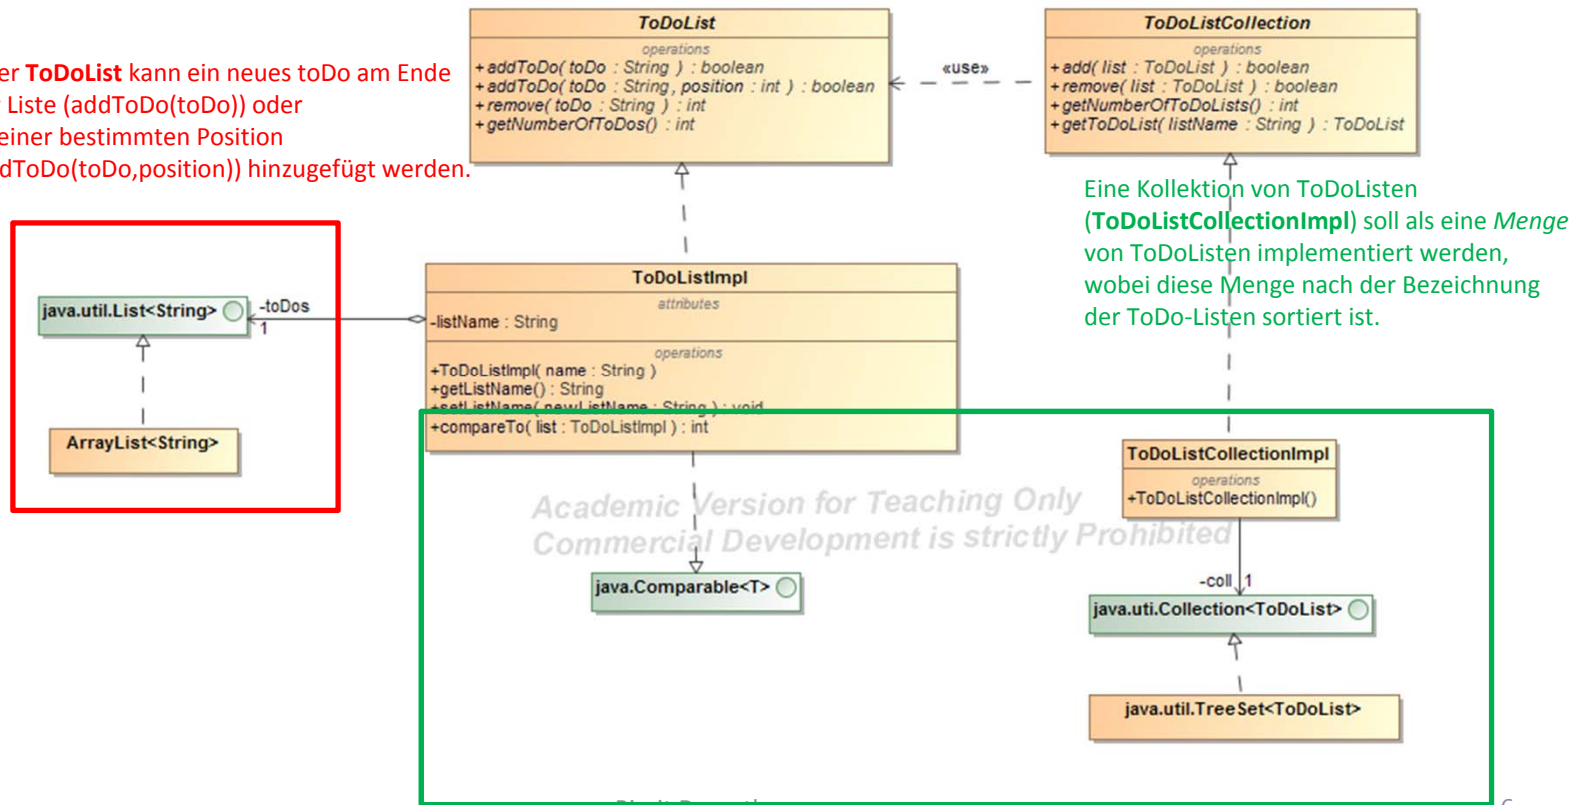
er **ToDoList** kann ein neues toDo am Ende Liste (addToDo(toDo)) oder einer bestimmten Position dToDo(toDo,position)) hinzugefügt werden.

ToDoList
operations
+addToDo( toDo : String ) : boolean
+addToDo( toDo : String, position : int ) : boolean
+remove( toDo : String ) : int
+getNumberOfToDos() : int

«use»

ToDoListCollection
operations
+add( list : ToDoList ) : boolean
+remove( list : ToDoList ) : boolean
+getNumberOfToDoLists() : int
+getToDoList( listName : String ) : ToDoList

Eine Kollektion von ToDoListen (**ToDoListCollectionImpl**) soll als eine *Menge* von ToDoListen implementiert werden, wobei diese Menge nach der Bezeichnung der ToDo-Listen sortiert ist.

java.util.List<String>
-toDos
1

ArrayList<String>

ToDoListImpl
attributes
-listName : String
operations
+ToDoListImpl( name : String )
+getListName() : String
+setListName( newListName : String ) : void
+compareTo( list : ToDoListImpl ) : int

ToDoListCollectionImpl
operations
+ToDoListCollectionImpl()

Academic Version for Teaching Only
Commercial Development is strictly Prohibited

java.Comparable<T>

-coll 1

java.uti.Collection<ToDoList>

java.util.TreeSet<ToDoList>

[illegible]